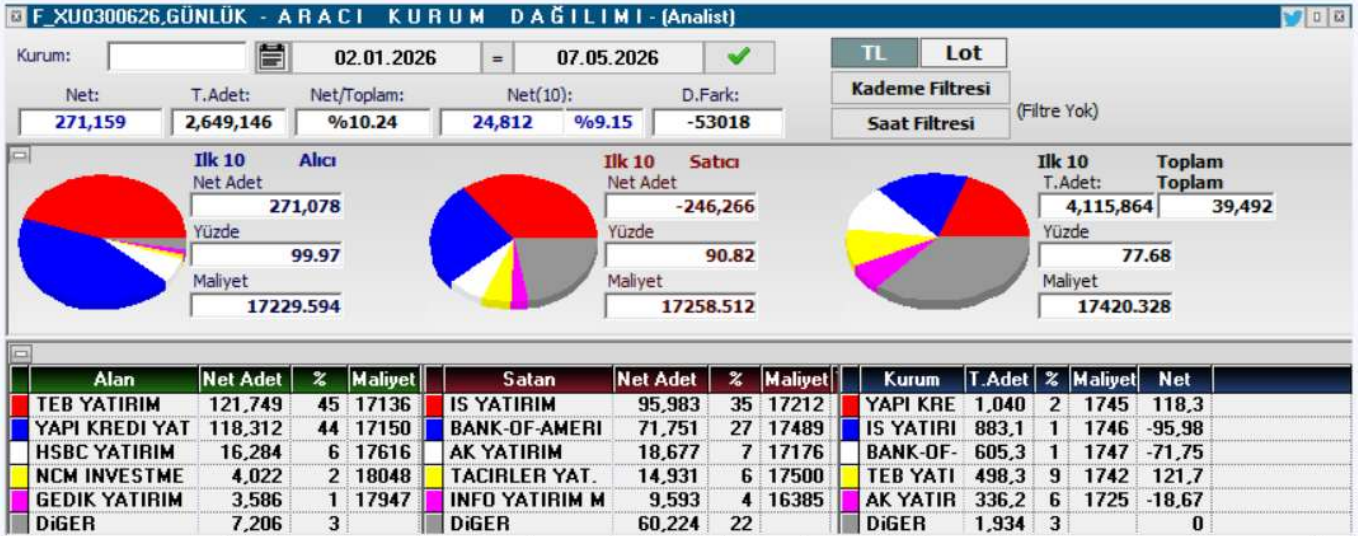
F_XU0300626,GÜNLÜK - ARACI KURUM DAĞILIMI - (Analist)

Kurum: 02.01.2026 = 07.05.2026

TL Lot

Kademe Filtresi

Saat Filtresi

(Filtre Yok)

Net: 271,159

T.Adet: 2,649,146

Net/Toplam: %10.24

Net(10): 24,812 %9.15

D.Fark: -53018

Ilk 10 Alıcı
Net Adet 271,078
Yüzde 99.97
Maliyet 17229.594

Ilk 10 Satıcı
Net Adet -246,266
Yüzde 90.82
Maliyet 17258.512

Ilk 10 Toplam
T.Adet: 4,115,864
Toplam 39,492
Yüzde 77.68
Maliyet 17420.328

| Alan | Net Adet | % | Maliyet |
|---|---|---|---|
| TEB YATIRIM | 121,749 | 45 | 17136 |
| YAPI KREDI YAT | 118,312 | 44 | 17150 |
| HSBC YATIRIM | 16,284 | 6 | 17616 |
| NCM INVESTME | 4,022 | 2 | 18048 |
| GEDIK YATIRIM | 3,586 | 1 | 17947 |
| DiGER | 7,206 | 3 | |

| Satan | Net Adet | % | Maliyet |
|---|---|---|---|
| IS YATIRIM | 95,983 | 35 | 17212 |
| BANK-OF-AMERI | 71,751 | 27 | 17489 |
| AK YATIRIM | 18,677 | 7 | 17176 |
| TACIRLER YAT. | 14,931 | 6 | 17500 |
| INFO YATIRIM M | 9,593 | 4 | 16385 |
| DiGER | 60,224 | 22 | |

| Kurum | T.Adet | % | Maliyet | Net |
|---|---|---|---|---|
| YAPI KRE | 1,040 | 2 | 1745 | 118,3 |
| IS YATIRI | 883,1 | 1 | 1746 | -95,98 |
| BANK-OF- | 605,3 | 1 | 1747 | -71,75 |
| TEB YATI | 498,3 | 9 | 1742 | 121,7 |
| AK YATIR | 336,2 | 6 | 1725 | -18,67 |
| DiGER | 1,934 | 3 | | 0 |